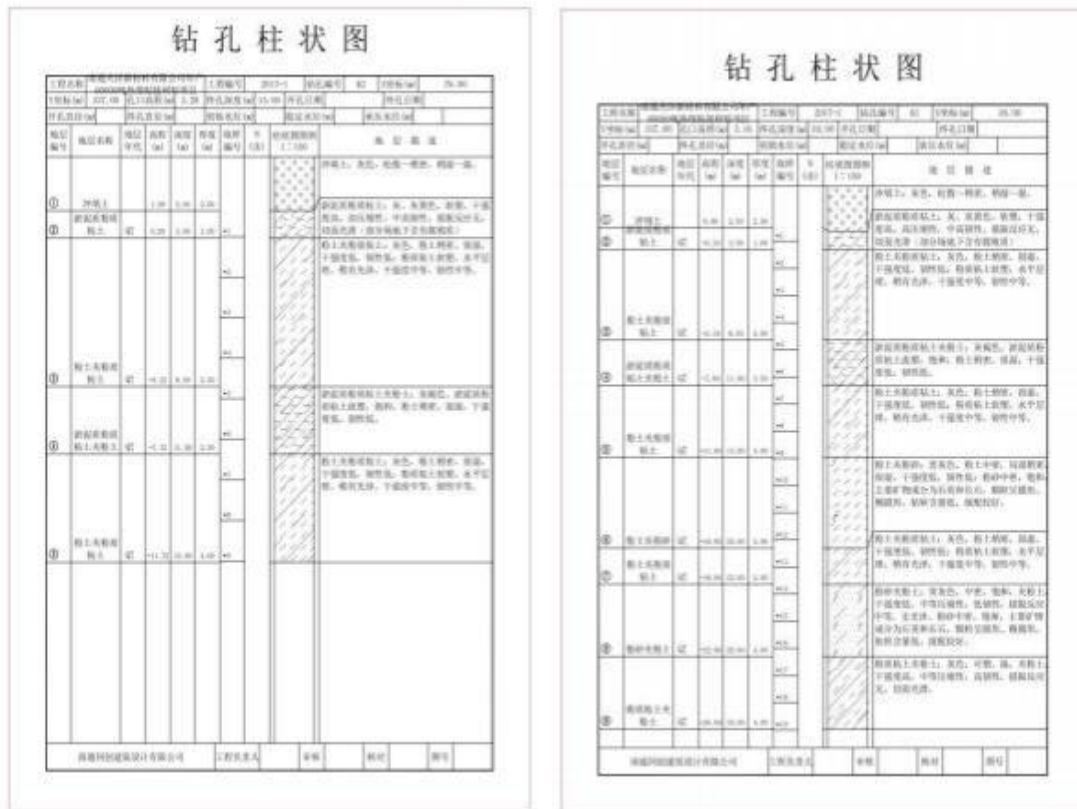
钻孔柱状图

| 地层编号 | 地层名称 | 地层年代 | 高程(m) | 深度(m) | 厚度(m) | 取样编号 | N(击) | 柱状图图例 1:100 | 地层描述 |
|---|---|---|---|---|---|---|---|---|---|
| ① | 冲填土 | | | | | | | | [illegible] |
| ② | 淤泥质粉质粘土 | Q | | | | | | | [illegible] |
| ③ | 粉土夹粉质粘土 | Q | | | | | | | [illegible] |
| ④ | 淤泥质粉质粘土夹粉土 | Q | | | | | | | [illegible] |
| ⑤ | 粉土夹粉质粘土 | Q | | | | | | | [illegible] |

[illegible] | 工程负责人 | 审核 | 校对 | 图号

钻孔柱状图

| 地层编号 | 地层名称 | 地层年代 | 高程(m) | 深度(m) | 厚度(m) | 取样编号 | N(击) | 柱状图图例 1:100 | 地层描述 |
|---|---|---|---|---|---|---|---|---|---|
| ① | 冲填土 | | | | | | | | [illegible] |
| ② | 淤泥质粉质粘土 | Q | | | | | | | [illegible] |
| ③ | 粉土夹粉质粘土 | Q | | | | | | | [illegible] |
| ④ | 淤泥质粉质粘土夹粉土 | Q | | | | | | | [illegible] |
| ⑤ | 粉土夹粉质粘土 | Q | | | | | | | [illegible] |
| ⑥ | 粉土夹粉砂 | Q | | | | | | | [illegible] |
| ⑦ | 粉土夹粉质粘土 | Q | | | | | | | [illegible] |
| ⑧ | 粉砂夹粉土 | Q | | | | | | | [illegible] |
| ⑨ | 粉质粘土夹粉土 | Q | | | | | | | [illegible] |

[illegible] | 工程负责人 | 审核 | 校对 | 图号